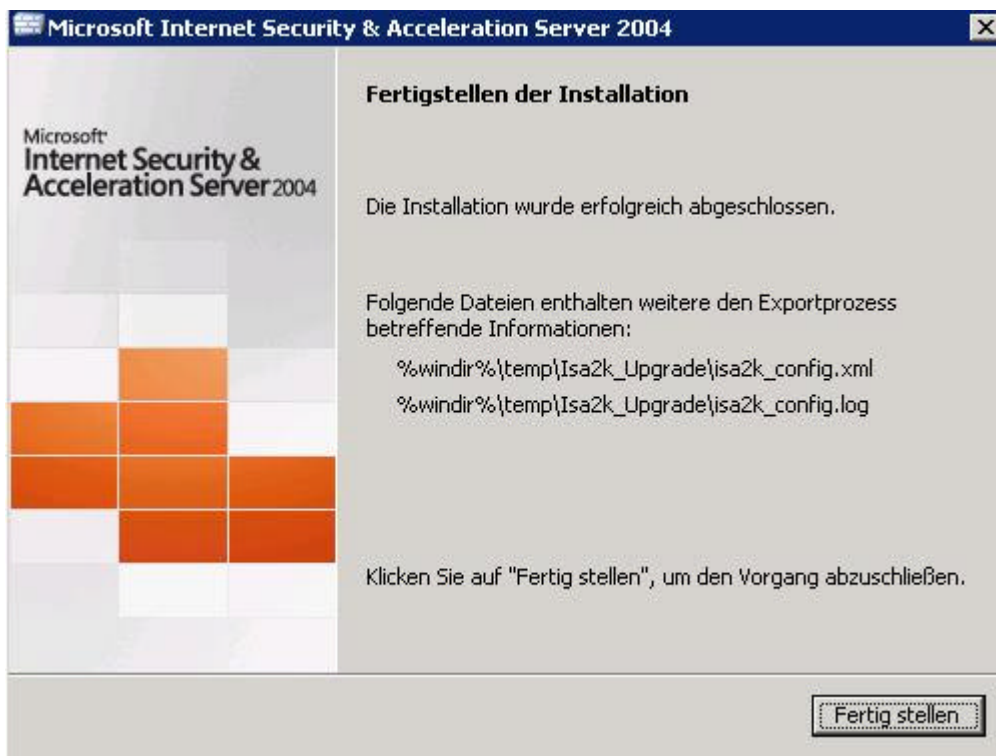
Microsoft Internet Security & Acceleration Server 2004

Microsoft
Internet Security & Acceleration Server 2004

Fertigstellen der Installation

Die Installation wurde erfolgreich abgeschlossen.

Folgende Dateien enthalten weitere den Exportprozess betreffende Informationen:

%windir%\temp\Isa2k_Upgrade\isa2k_config.xml

%windir%\temp\Isa2k_Upgrade\isa2k_config.log

Klicken Sie auf "Fertig stellen", um den Vorgang abzuschließen.

Fertig stellen